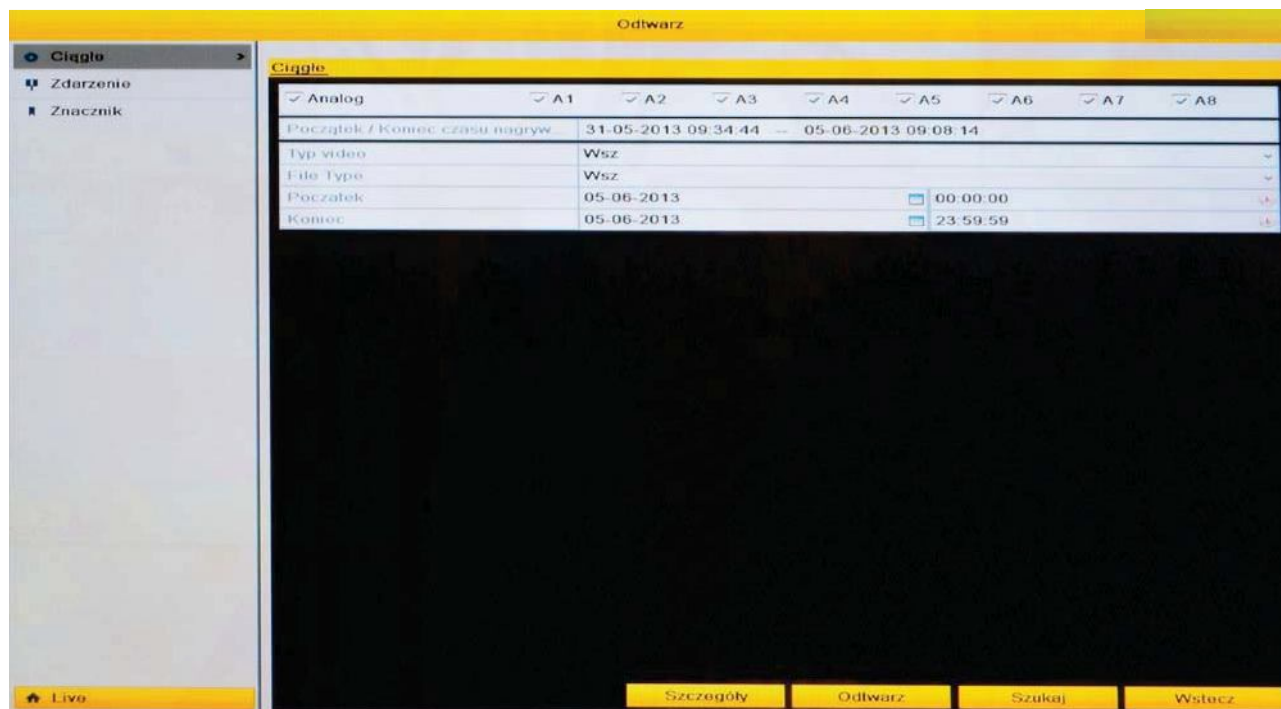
Odtwarz

Ciągło
Zdarzenie
Znacznik

Ciągło

| Analog | A1 | A2 | A3 | A4 | A5 | A6 | A7 | A8 |
|---|---|---|---|---|---|---|---|---|

| Początek / Koniec czasu nagryw... | 31-05-2013 09:34:44 -- 05-06-2013 09:08:14 | |
|---|---|---|
| Typ video | Wsz | |
| File Type | Wsz | |
| Początek | 05-06-2013 | 00:00:00 |
| Koniec | 05-06-2013 | 23:59:59 |

Live

Szczegóły
Odtwarz
Szukaj
Wstecz